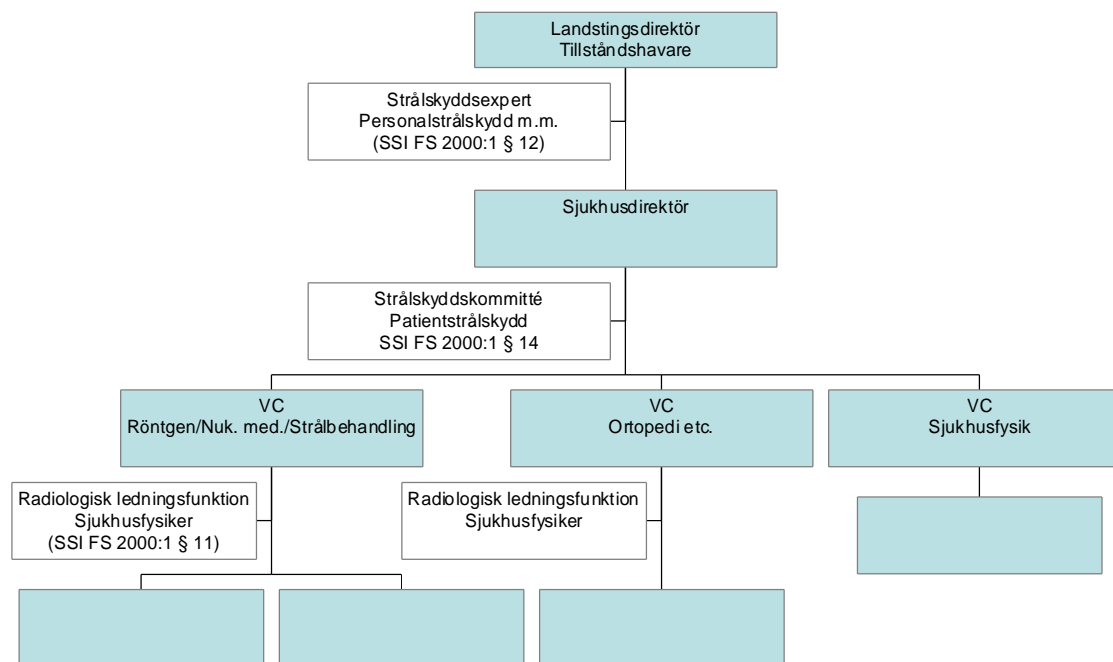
Landstingsdirektör
Tillståndshavare

Strålskyddsexpert
Personalstrålskydd m.m.
(SSI FS 2000:1 § 12)

Sjukhusdirektör

Strålskyddskommitté
Patientstrålskydd
SSI FS 2000:1 § 14

VC
Röntgen/Nuk. med./Strålbehandling

VC
Ortopedi etc.

VC
Sjukhusfysik

Radiologisk ledningsfunktion
Sjukhusfysiker
(SSI FS 2000:1 § 11)

Radiologisk ledningsfunktion
Sjukhusfysiker